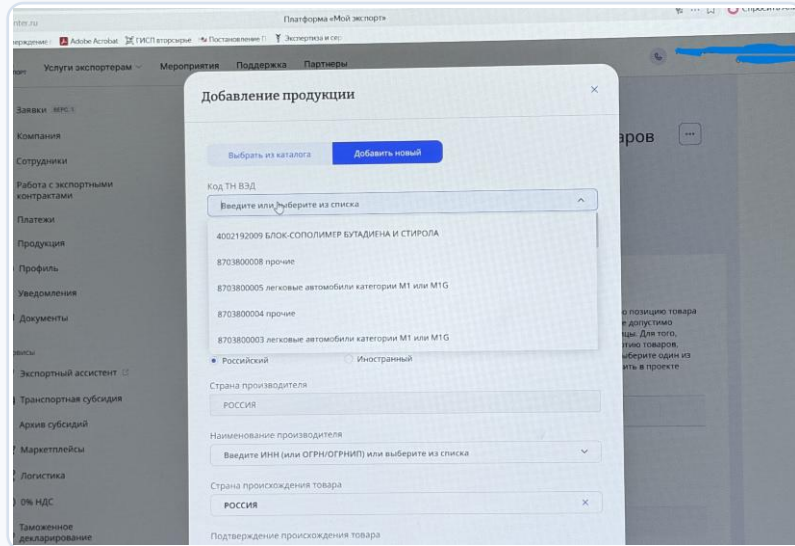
nter.ru
Платформа «Мой экспорт»
ерждение
Adobe Acrobat
ГИСП атордкрые
Постановление П
Экспертиза и сер
Спросить
Услуги экспортерам
Мероприятия
Поддержка
Партнеры
Заявки
Компания
Сотрудники
Работа с экспортными контрактами
Платежи
Продукция
Профиль
Уведомления
Документы
Экспортный ассистент
Транспортная субсидия
Архив субсидий
Маркетплейсы
Логистика
0% НДС
Таможенное декларирование
Добавление продукции
Выбрать из каталога
Добавить новый
Код ТН ВЭД
Введите или выберите из списка
4002192009 БЛОК-СОПОЛИМЕР БУТАДИЕНА И СТИРОЛА
8703800008 прочие
8703800005 легковые автомобили категории M1 или M1G
8703800004 прочие
8703800003 легковые автомобили категории M1 или M1G
Российский
Иностранный
Страна производителя
РОССИЯ
Наименование производителя
Введите ИНН (или ОГРН/ОГРНИП) или выберите из списка
Страна происхождения товара
РОССИЯ
Подтверждение происхождения товара
аров
о позицию товара
е допустимо
цы. Для того,
тию товаров,
ыберите один из
в проекте